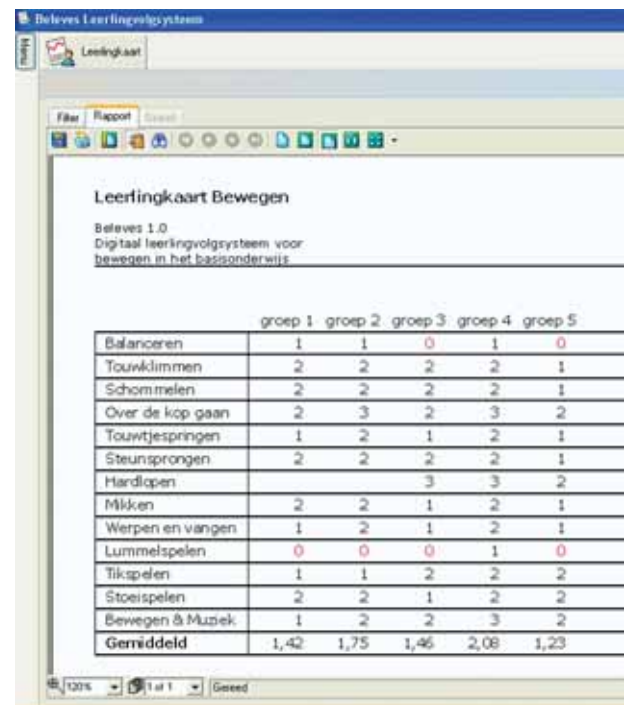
Beleves Leerlingvolgsysteem

Menu

Leerlingkaart

Filter Rapport Gereed

Leerlingkaart Bewegen

Beleves 1.0
Digitaal leerlingvolgsysteem voor bewegen in het basisonderwijs

| | groep 1 | groep 2 | groep 3 | groep 4 | groep 5 |
|---|---|---|---|---|---|
| Balanceren | 1 | 1 | 0 | 1 | 0 |
| Touwklimmen | 2 | 2 | 2 | 2 | 1 |
| Schommelen | 2 | 2 | 2 | 2 | 1 |
| Over de kop gaan | 2 | 3 | 2 | 3 | 2 |
| Touwtjespringen | 1 | 2 | 1 | 2 | 1 |
| Steunsprongen | 2 | 2 | 2 | 2 | 1 |
| Hardlopen | | | 3 | 3 | 2 |
| Mikken | 2 | 2 | 1 | 2 | 1 |
| Werpen en vangen | 1 | 2 | 1 | 2 | 1 |
| Lummelspelen | 0 | 0 | 0 | 1 | 0 |
| Tikspelen | 1 | 1 | 2 | 2 | 2 |
| Stoeispelen | 2 | 2 | 1 | 2 | 2 |
| Bewegen & Muziek | 1 | 2 | 2 | 3 | 2 |
| Gemiddeld | 1,42 | 1,75 | 1,46 | 2,08 | 1,23 |

120% 1 of 1 Gereed